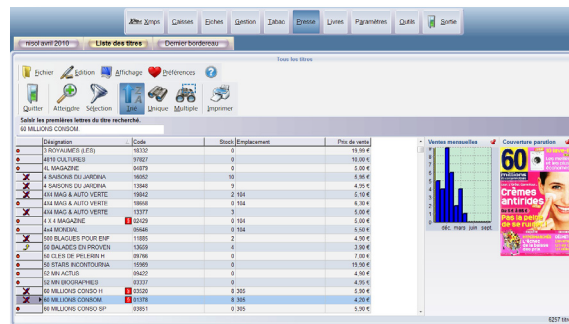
Nlle Xmps | Caisses | Fiches | Gestion | Tabac | Presse | Livres | Paramètres | Outils | Sortie

nisol avril 2010 | Liste des titres | Dernier bordereau

Tous les titres

Fichier | Edition | Affichage | Préférences

Quitter | Atteindre | Sélection | Tirer | Unique | Multiple | Imprimer

Saisir les premières lettres du titre recherché.

60 MILLIONS CONSOM

| | Désignation | Code | Stock | Emplacement | Prix de vente |
|---|---|---|---|---|---|
| | 3 ROYAUMES (LES) | 18332 | 0 | | 19,90 € |
| | 48100 CULTURES | 97827 | 0 | | 10,00 € |
| | 4L MAGAZINE | 84879 | 0 | | 5,00 € |
| | 4 SAISONS DU JARDINA | 16052 | 10 | | 5,95 € |
| | 4 SAISONS DU JARDINA | 13848 | 9 | | 4,95 € |
| | 4X4 MAG & AUTO VERTE | 19942 | 2 | 104 | 5,10 € |
| | 4X4 MAG & AUTO VERTE | 18658 | 0 | 104 | 6,30 € |
| | 4X4 MAG & AUTO VERTE | 13377 | 3 | | 5,00 € |
| | 4 X 4 MAGAZINE | 02429 | 0 | 104 | 5,00 € |
| | 4x4 MONDIAL | 06646 | 0 | 104 | 5,50 € |
| | 500 BLAGUES POUR ENF | 11885 | 2 | | 4,90 € |
| | 50 BALADES EN PROVEN | 13609 | 4 | | 3,90 € |
| | 50 CLES DE PELERIN H | 09786 | 0 | | 7,00 € |
| | 50 STARS INCONTOURNA | 15969 | 0 | | 19,90 € |
| | 52 MIN ACTUS | 09420 | 0 | | 4,90 € |
| | 52 MIN BIOGRAPHIES | 03337 | 0 | | 4,90 € |
| | 60 MILLIONS CONSO H | 03326 | 0 | 305 | 5,00 € |
| | 60 MILLIONS CONSOM | 03378 | 8 | 305 | 4,20 € |
| | 60 MILLIONS CONSO SP | 03651 | 0 | 305 | 5,00 € |

Ventes mensuelles

déc. mars juin sept.

Couverture parution

60 millions

crèmes antirides

Pas le peine de se ruiner

6257 titres